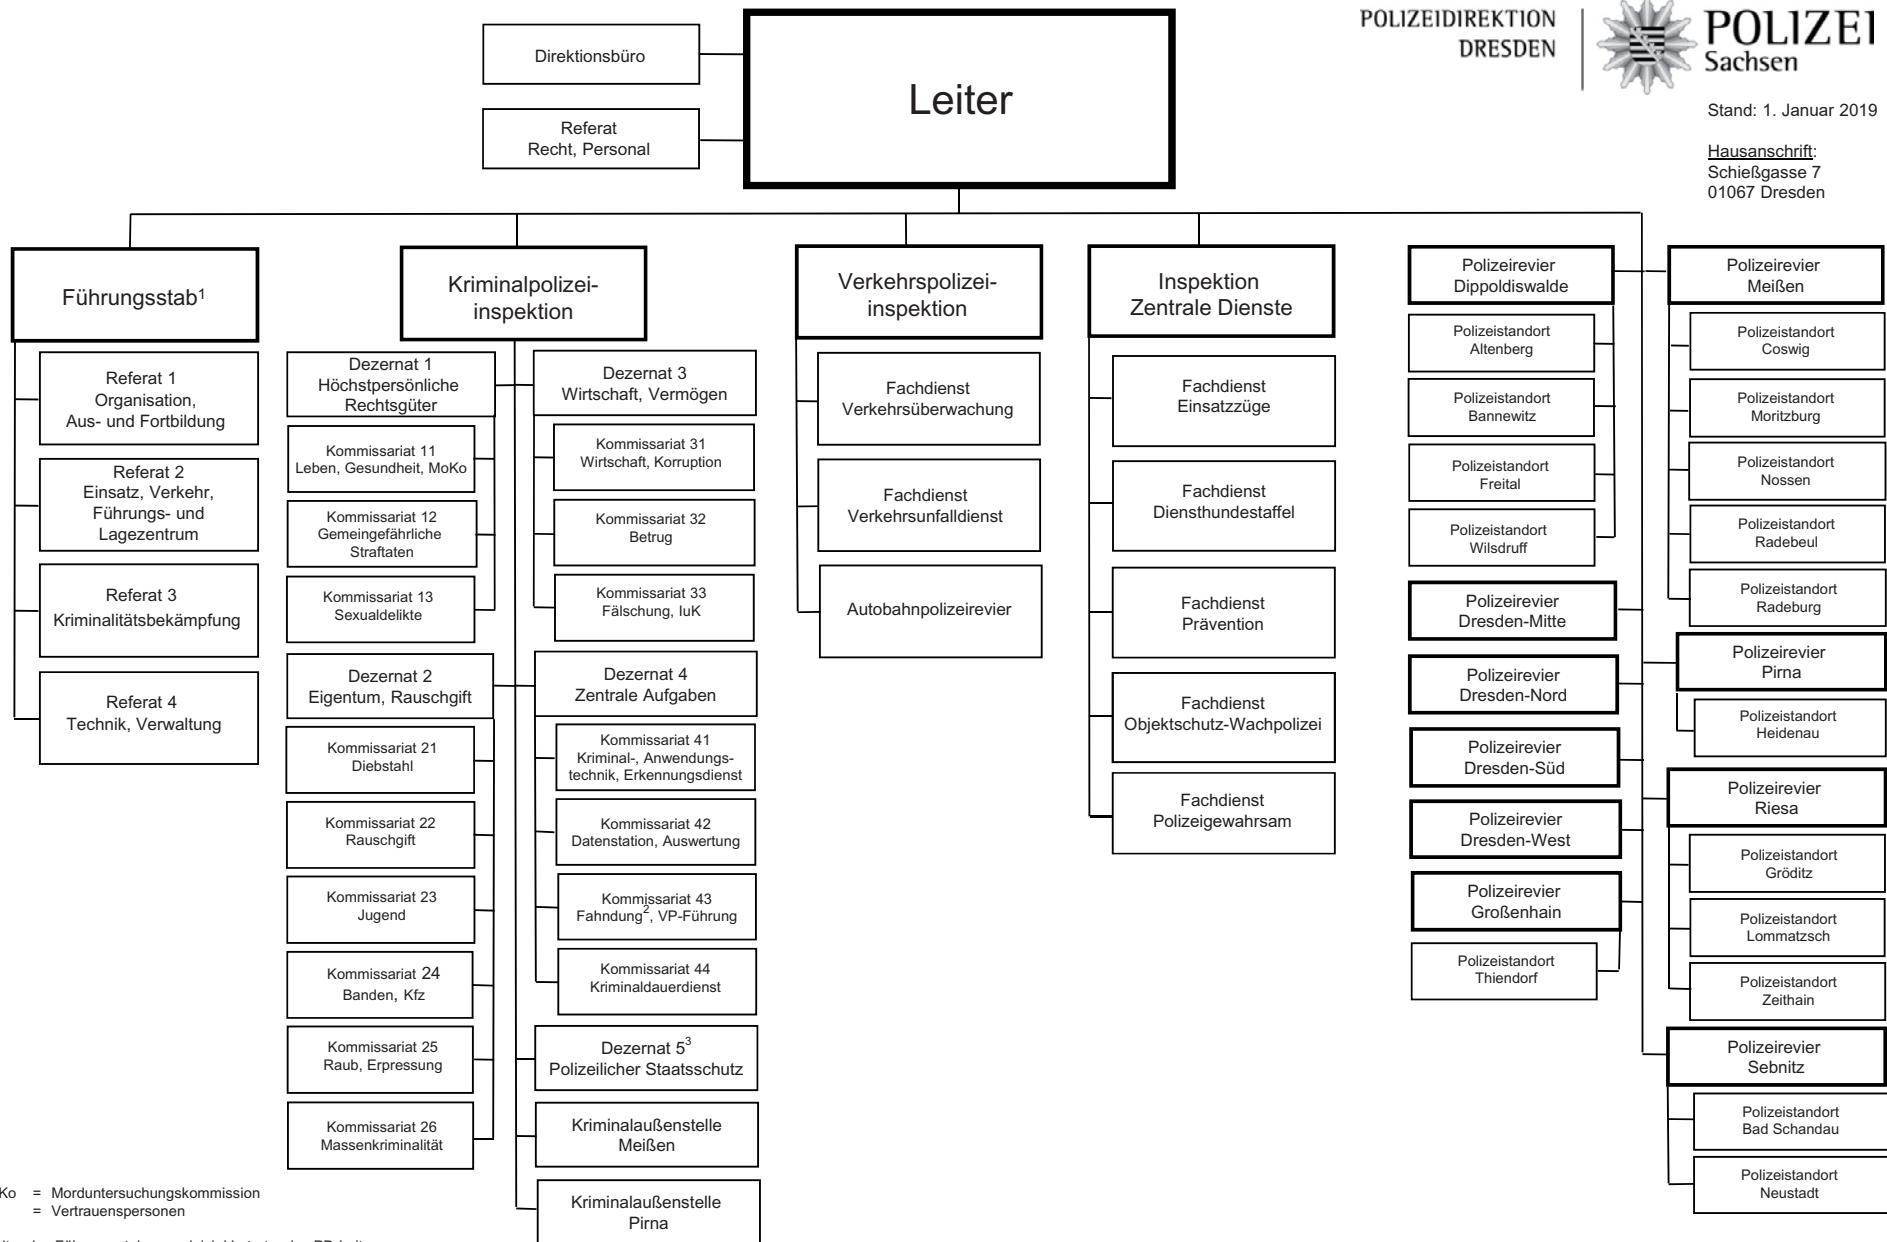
POLIZEIDIREKTION DRESDEN

POLIZEI Sachsen

Stand: 1. Januar 2019

Hausanschrift:
Schießgasse 7
01067 Dresden

Direktionsbüro

Referat
Recht, Personal

Leiter

Führungsstab$^1$

Referat 1
Organisation,
Aus- und Fortbildung

Referat 2
Einsatz, Verkehr,
Führungs- und
Lagezentrum

Referat 3
Kriminalitätsbekämpfung

Referat 4
Technik, Verwaltung

Kriminalpolizeiinspektion

Dezernat 1
Höchstpersönliche
Rechtsgüter

Kommissariat 11
Leben, Gesundheit, MoKo

Kommissariat 12
Gemeingefährliche
Straftaten

Kommissariat 13
Sexualdelikte

Dezernat 2
Eigentum, Rauschgift

Kommissariat 21
Diebstahl

Kommissariat 22
Rauschgift

Kommissariat 23
Jugend

Kommissariat 24
Banden, Kfz

Kommissariat 25
Raub, Erpressung

Kommissariat 26
Massenkriminalität

Dezernat 3
Wirtschaft, Vermögen

Kommissariat 31
Wirtschaft, Korruption

Kommissariat 32
Betrug

Kommissariat 33
Fälschung, IuK

Dezernat 4
Zentrale Aufgaben

Kommissariat 41
Kriminal-, Anwendungstechnik, Erkennungsdienst

Kommissariat 42
Datenstation, Auswertung

Kommissariat 43
Fahndung$^2$, VP-Führung

Kommissariat 44
Kriminaldauerdienst

Dezernat 5$^3$
Polizeilicher Staatsschutz

Kriminalaußenstelle
Meißen

Kriminalaußenstelle
Pirna

Verkehrspolizeiinspektion

Fachdienst
Verkehrsüberwachung

Fachdienst
Verkehrsunfalldienst

Autobahnpolizeirevier

Inspektion
Zentrale Dienste

Fachdienst
Einsatzzüge

Fachdienst
Diensthundestaffel

Fachdienst
Prävention

Fachdienst
Objektschutz-Wachpolizei

Fachdienst
Polizeigewahrsam

Polizeirevier
Dippoldiswalde

Polizeistandort
Altenberg

Polizeistandort
Bannewitz

Polizeistandort
Freital

Polizeistandort
Wilsdruff

Polizeirevier
Dresden-Mitte

Polizeirevier
Dresden-Nord

Polizeirevier
Dresden-Süd

Polizeirevier
Dresden-West

Polizeirevier
Großenhain

Polizeistandort
Thiendorf

Polizeirevier
Meißen

Polizeistandort
Coswig

Polizeistandort
Moritzburg

Polizeistandort
Nossen

Polizeistandort
Radebeul

Polizeistandort
Radeburg

Polizeirevier
Pirna

Polizeistandort
Heidenau

Polizeirevier
Riesa

Polizeistandort
Gröditz

Polizeistandort
Lommatzsch

Polizeistandort
Zeithain

Polizeirevier
Sebnitz

Polizeistandort
Bad Schandau

Polizeistandort
Neustadt

Ko = Morduntersuchungskommission
= Vertrauenspersonen

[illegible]